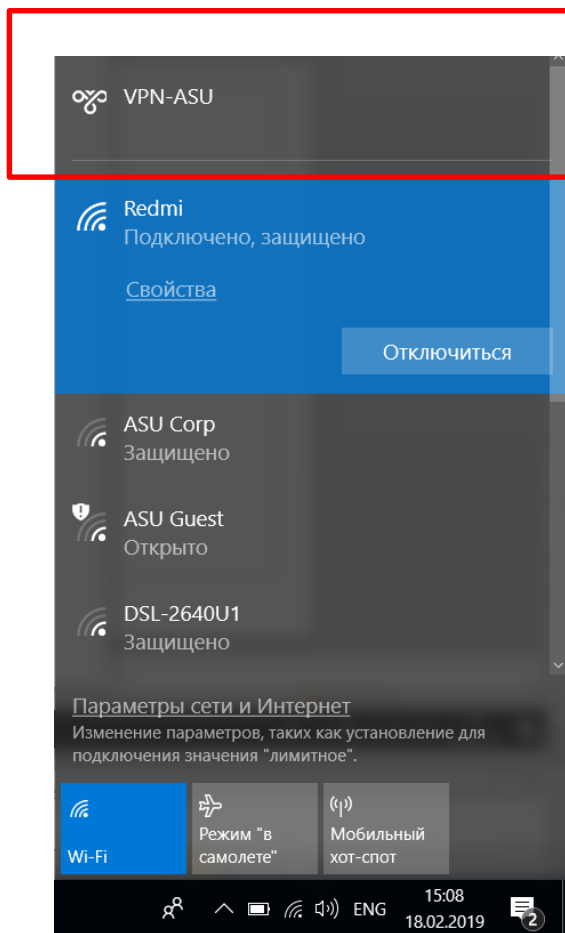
VPN-ASU

Redmi
Подключено, защищено

Свойства

Отключиться

ASU Corp
Защищено

ASU Guest
Открыто

DSL-2640U1
Защищено

Параметры сети и Интернет
Изменение параметров, таких как установление для подключения значения "лимитное".

Wi-Fi

Режим "в самолете"

Мобильный хот-спот

ENG
15:08
18.02.2019
2